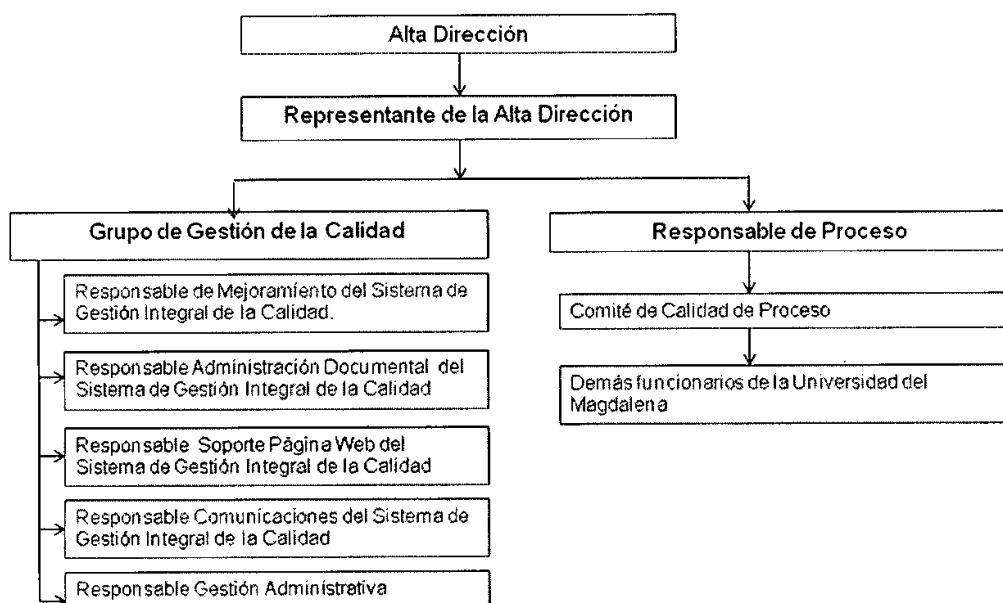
Alta Dirección

Representante de la Alta Dirección

Grupo de Gestión de la Calidad

Responsable de Mejoramiento del Sistema de Gestión Integral de la Calidad.

Responsable Administración Documental del Sistema de Gestión Integral de la Calidad

Responsable Soporte Página Web del Sistema de Gestión Integral de la Calidad

Responsable Comunicaciones del Sistema de Gestión Integral de la Calidad

Responsable Gestión Administrativa

Responsable de Proceso

Comité de Calidad de Proceso

Demás funcionarios de la Universidad del Magdalena